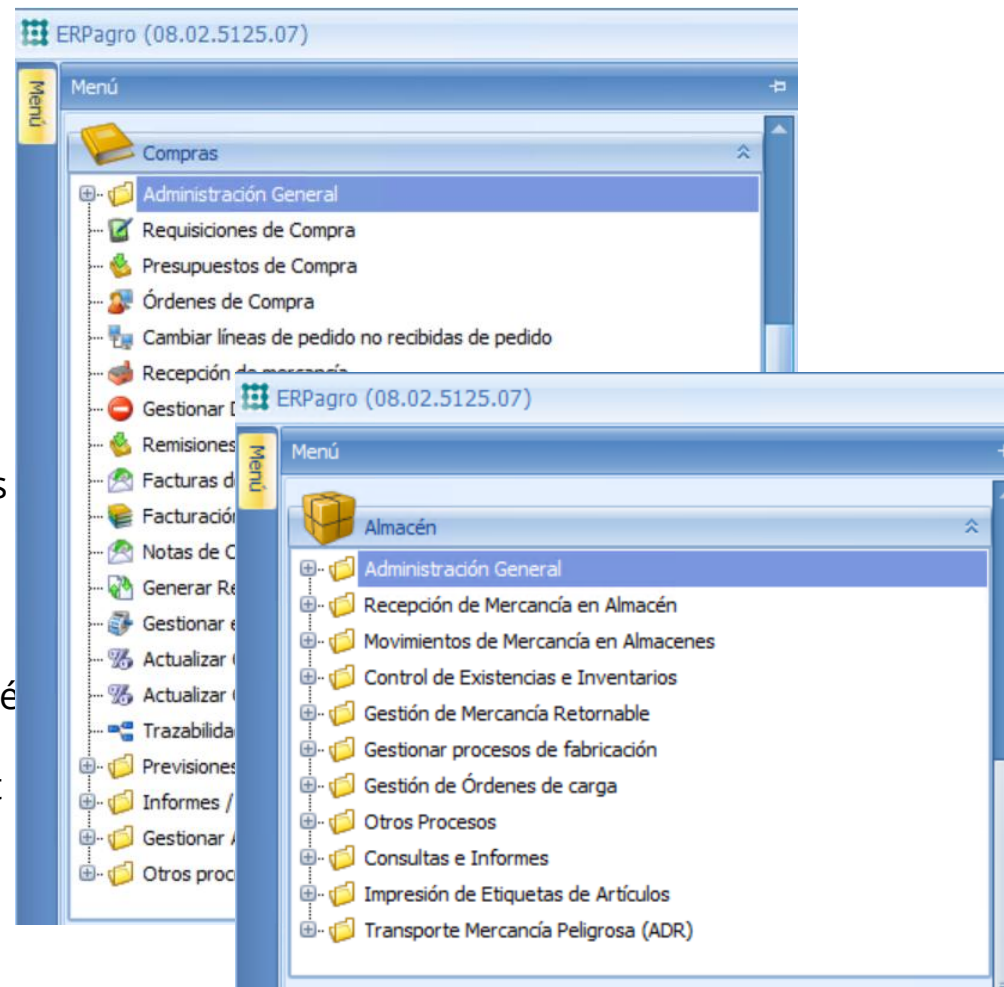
ERPagro (08.02.5125.07)

Menú

Menú

Compras

Administración General
Requisiciones de Compra
Presupuestos de Compra
Órdenes de Compra
Cambiar líneas de pedido no recibidas de pedido
Recepción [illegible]
Gestionar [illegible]
Remisiones
Facturas d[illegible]
Facturación
Notas de C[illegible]
Generar Re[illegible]
Gestionar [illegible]
Actualizar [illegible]
Actualizar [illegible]
Trazabilida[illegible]
Previsiones
Informes / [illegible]
Gestionar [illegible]
Otros proc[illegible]

s
é
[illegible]

ERPagro (08.02.5125.07)

Menú

Menú

Almacén

Administración General
Recepción de Mercancía en Almacén
Movimientos de Mercancía en Almacenes
Control de Existencias e Inventarios
Gestión de Mercancía Retornable
Gestionar procesos de fabricación
Gestión de Órdenes de carga
Otros Procesos
Consultas e Informes
Impresión de Etiquetas de Artículos
Transporte Mercancía Peligrosa (ADR)